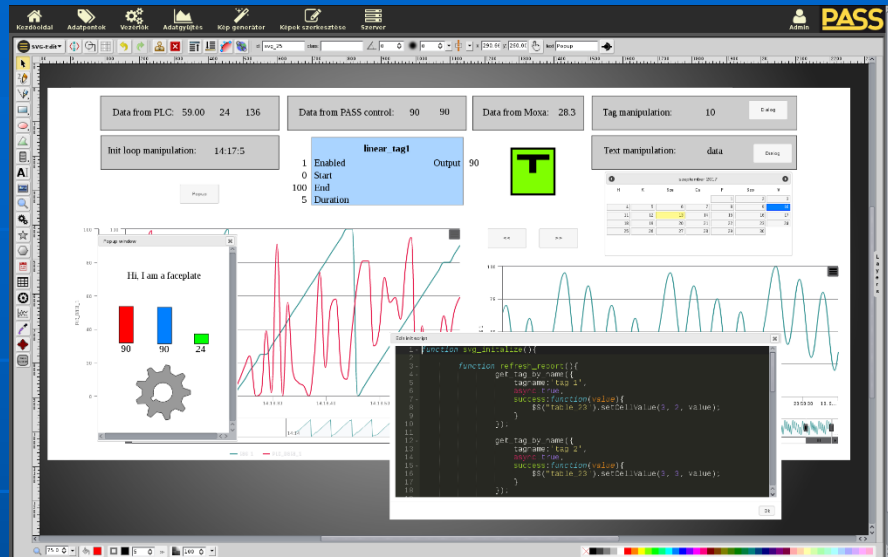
Kezdőoldal Adatpontok Vezérlők Adatgyűjtés Kép generátor Képek szerkesztése Szerver Admin PASS

SVG-Edit

Data from PLC: 59.00 24 136

Data from PASS control: 90 90

Data from Moxa: 28.3

Tag manipulation: 10 Dialog

Init loop manipulation: 14:17:5

linear_tag1
1 Enabled Output 90
0 Start
100 End
5 Duration

T

Text manipulation: data Dialog

Popup

Popup window

Hi, I am a faceplate

90 90 24

<< >>

Edit Init script

1 function svg_initialize(){
2
3 function refresh_report(){
4 get_tag_by_name({
5 tagname: 'tag_1',
6 async: true,
7 success:function(value){
8 $$("table_23").setCellValue(3, 2, value);
9 }
10 });
11
12 get_tag_by_name({
13 tagname: 'tag_2',
14 async: true,
15 success:function(value){
16 $$("table_23").setCellValue(3, 3, value);
17 }
18 });

Ok